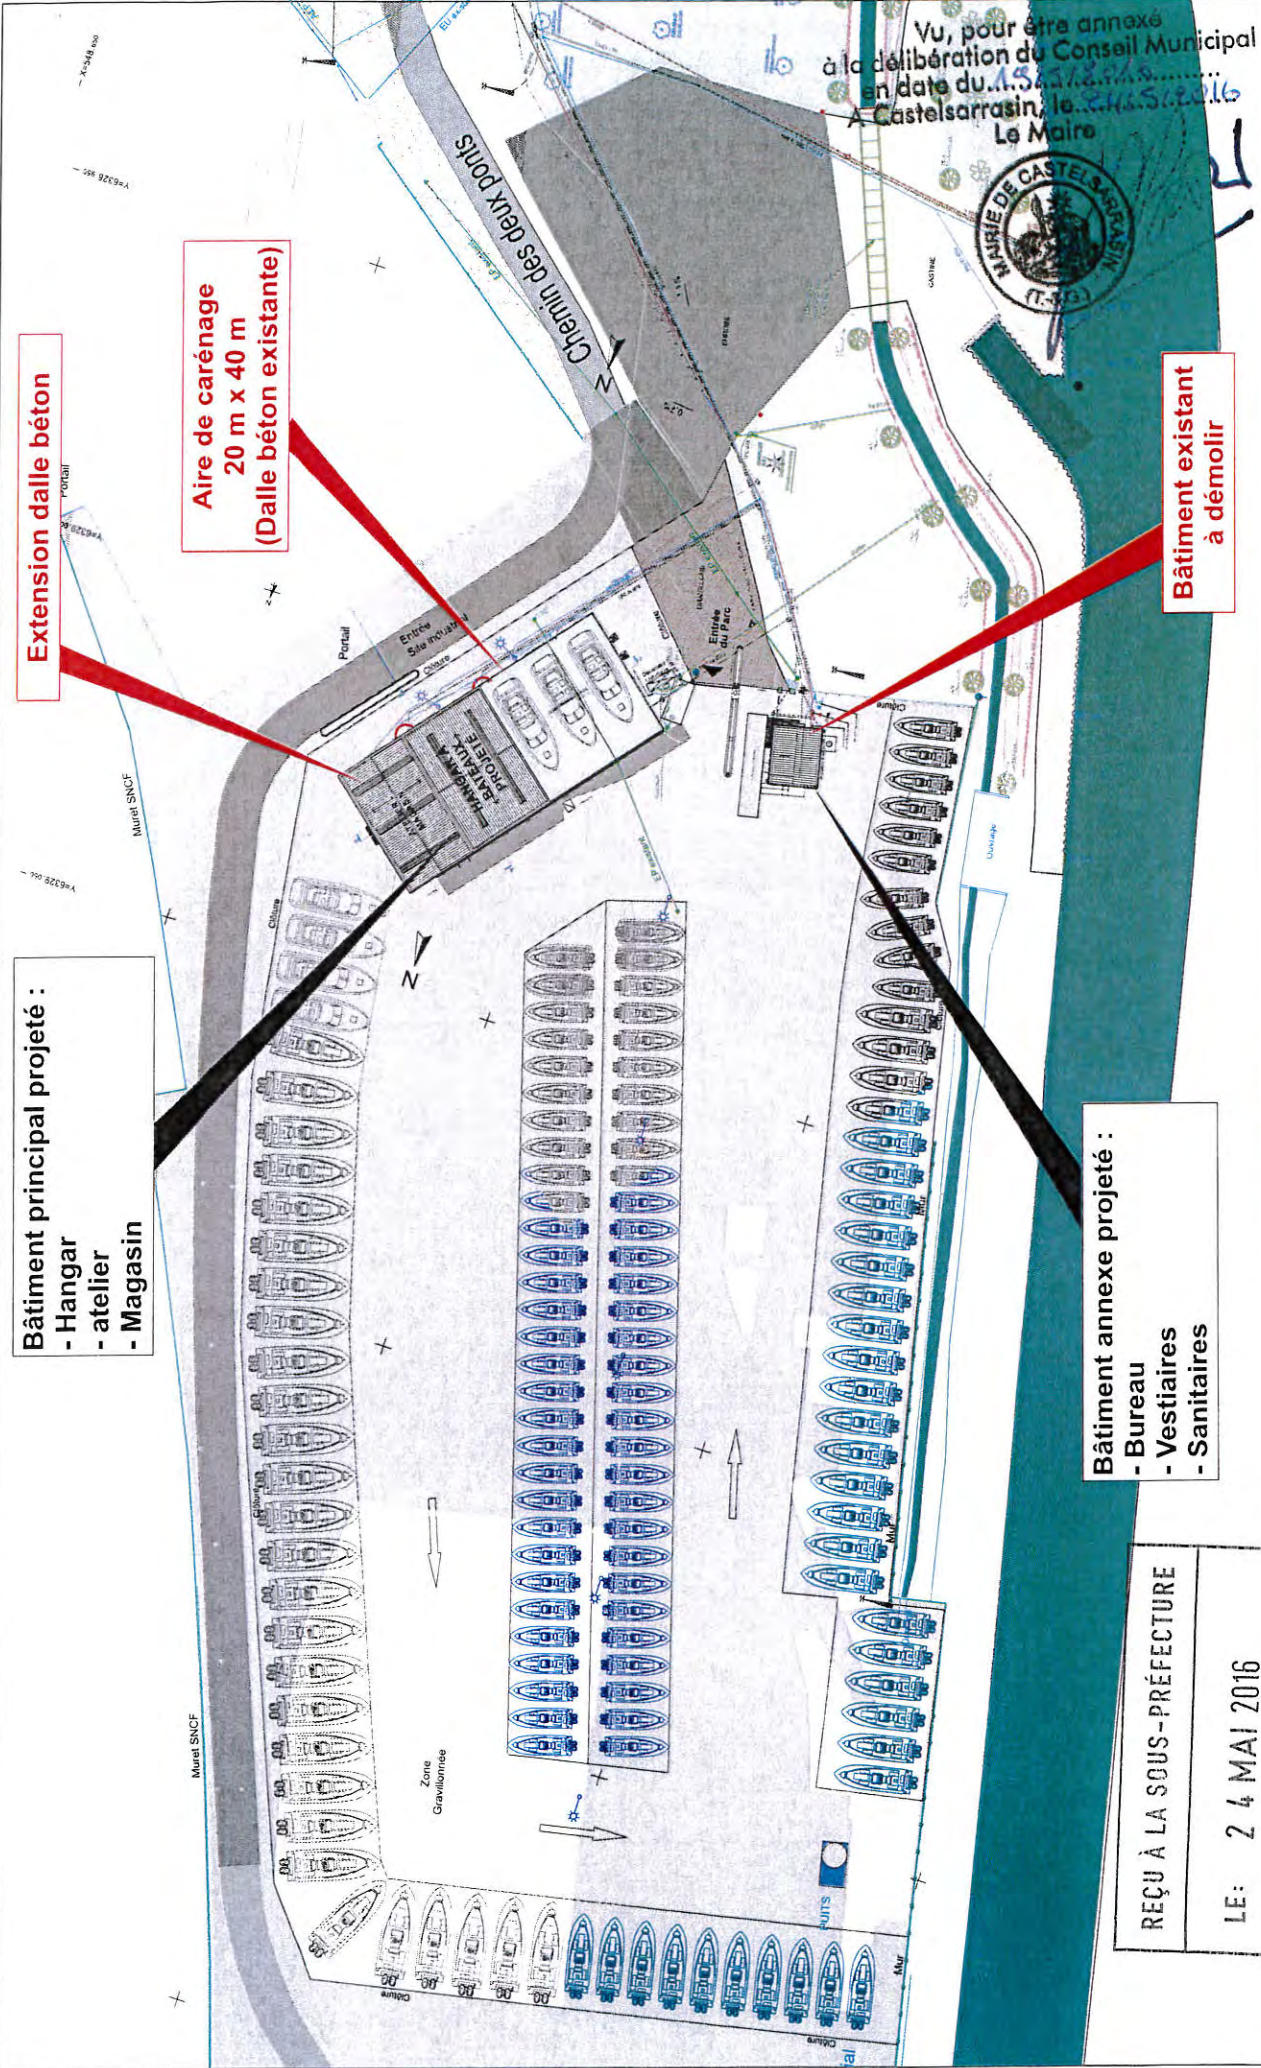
Vu, pour être annexé à la délibération du Conseil Municipal en date du 15/5/2016 A Castelsarrasin, le 24/5/2016 Le Maire

MAIRIE DE CASTELSARRASIN (T.-&-G.)

Extension dalle béton

Aire de carénage
20 m x 40 m
(Dalle béton existante)

Chemin des deux ponts

Bâtiment existant à démolir

Portail

Entrée Site industriel

Clôture

Entrée du Parc

Muret SNCF

HANGAR A BATEAUX PROJETE

N

Bâtiment principal projeté :
- Hangar
- atelier
- Magasin

Bâtiment annexe projeté :
- Bureau
- Vestiaires
- Sanitaires

Zone Gravillonnée

Muret SNCF

PUITS

Mur

Clôture

REÇU À LA SOUS-PRÉFECTURE

LE: 24 MAI 2016